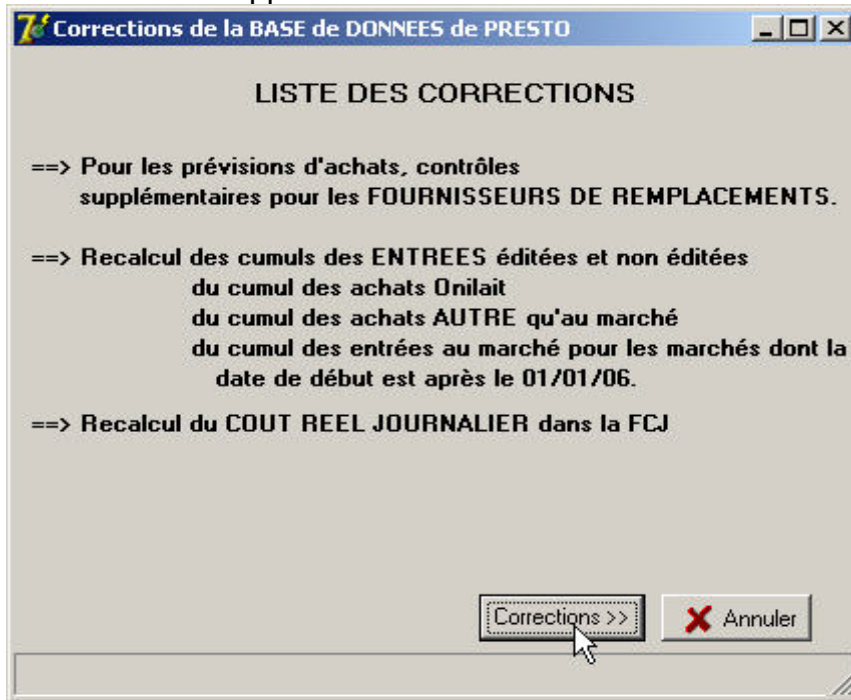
Corrections de la BASE de DONNEES de PRESTO

LISTE DES CORRECTIONS

==> Pour les prévisions d'achats, contrôles supplémentaires pour les FOURNISSEURS DE REMPLACEMENTS.

==> Recalcul des cumuls des ENTREES éditées et non éditées
du cumul des achats Onilait
du cumul des achats AUTRE qu'au marché
du cumul des entrées au marché pour les marchés dont la date de début est après le 01/01/06.

==> Recalcul du COUT REEL JOURNALIER dans la FCJ

Corrections >>
Annuler